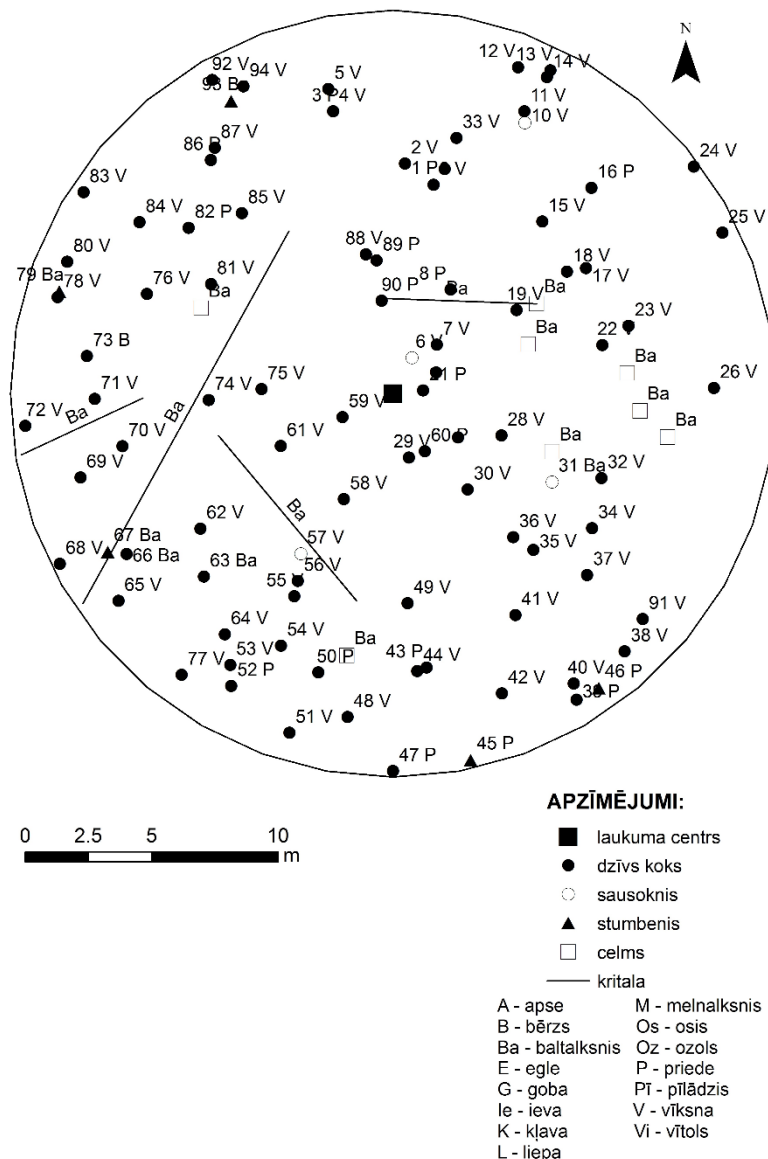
N

92 V 94 V
93 B
5 V
3 P4 V
12 V 13 V 14 V
11 V
10 V
33 V
2 V
1 P V
16 P
24 V
15 V
25 V
86 P 87 V
83 V
84 V 82 P 85 V
80 V
79 Ba 78 V
76 V
81 V Ba
88 V 89 P
90 P 8 P Ba
19 V Ba
18 V 17 V
23 V
22 V
Ba
Ba
Ba
26 V
73 B
71 V
72 V Ba
70 V
69 V
74 V 75 V
Ba
6 V 7 V
21 P
59 V
61 V
28 V
29 V 60 P
Ba
31 Ba 32 V
30 V
58 V
Ba
62 V
67 Ba
68 V 66 Ba
65 V
63 Ba
57 V
56 V
55 V
36 V
35 V
34 V
37 V
49 V
41 V
91 V
38 V
64 V
53 V 54 V
77 V 52 P
50 P Ba
43 P 44 V
42 V
40 V 46 P
39 P
48 V
51 V
47 P
45 P

0 2.5 5 10 m

APZĪMĒJUMI:
laukuma centrs
dzīvs koks
sausoknis
stumbenis
celms
kritala

A - apse
B - bērzs
Ba - baltalksnis
E - egle
G - goba
Ie - ieva
K - kļava
L - liepa
M - melnalksnis
Os - osis
Oz - ozols
P - priede
Pī - pīlādzis
V - vīksna
Vi - vītols